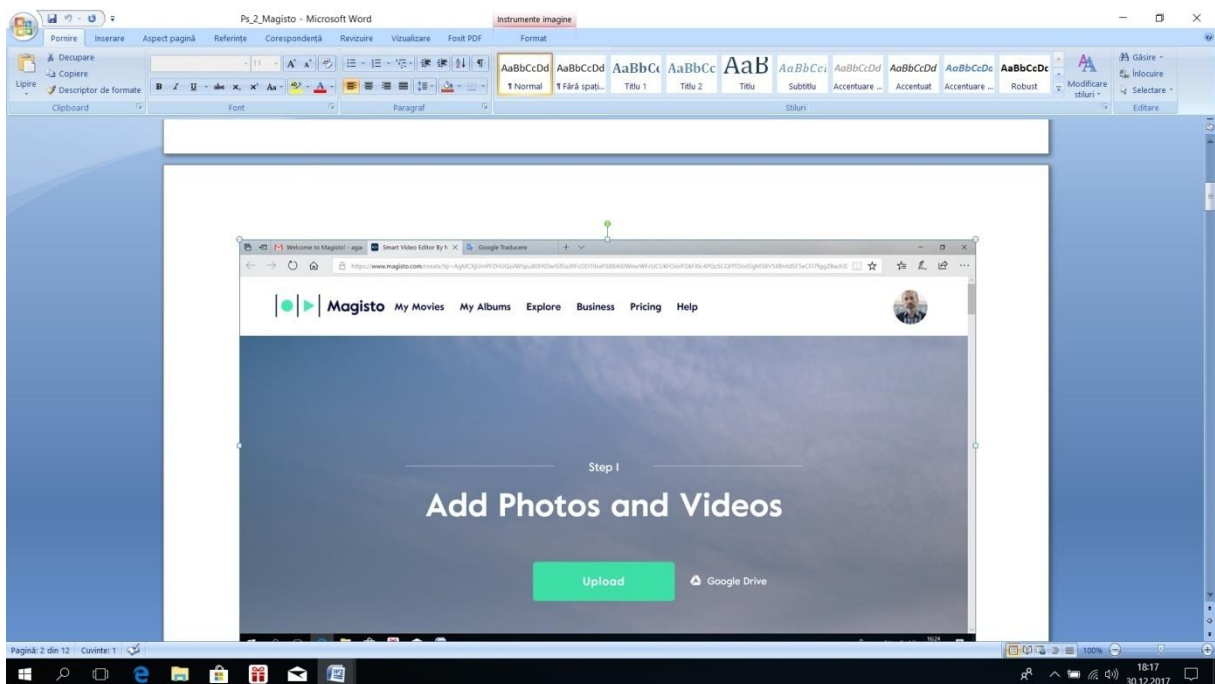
Ps_2_Magisto - Microsoft Word

Instrumente imagine

Pornire Inserare Aspect pagină Referințe Corespondență Revizuire Vizualizare Foxit PDF Format

Decupare
Copiere
Lipire
Descriptor de formate
Clipboard

11
Font

Paragraf

AaBbCcDd AaBbCcDd AaBbC AaBbCc AaB AaBbCc AaBbCcDd AaBbCcDd AaBbCcDd AaBbCcDc
¶ Normal ¶ Fără spați... Titlu 1 Titlu 2 Titlu Subtitlu Accentuare ... Accentuat Accentuare ... Robust
Stiluri

Modificare stiluri

Găsire
Înlocuire
Selectare
Editare

Welcome to Magisto! - aga
Smart Video Editor By M
Google Traducere

https://www.magisto.com/create?q=AgMCXjUmPFZHUQoAWSpuBFRDwSRfaRFcOD1OuaF0BB4XWmeWFsbCl

Magisto My Movies My Albums Explore Business Pricing Help

Step I

Add Photos and Videos

Upload

Google Drive

Pagină: 2 din 12 Cuvinte: 1

100%

18:17
30.12.2017